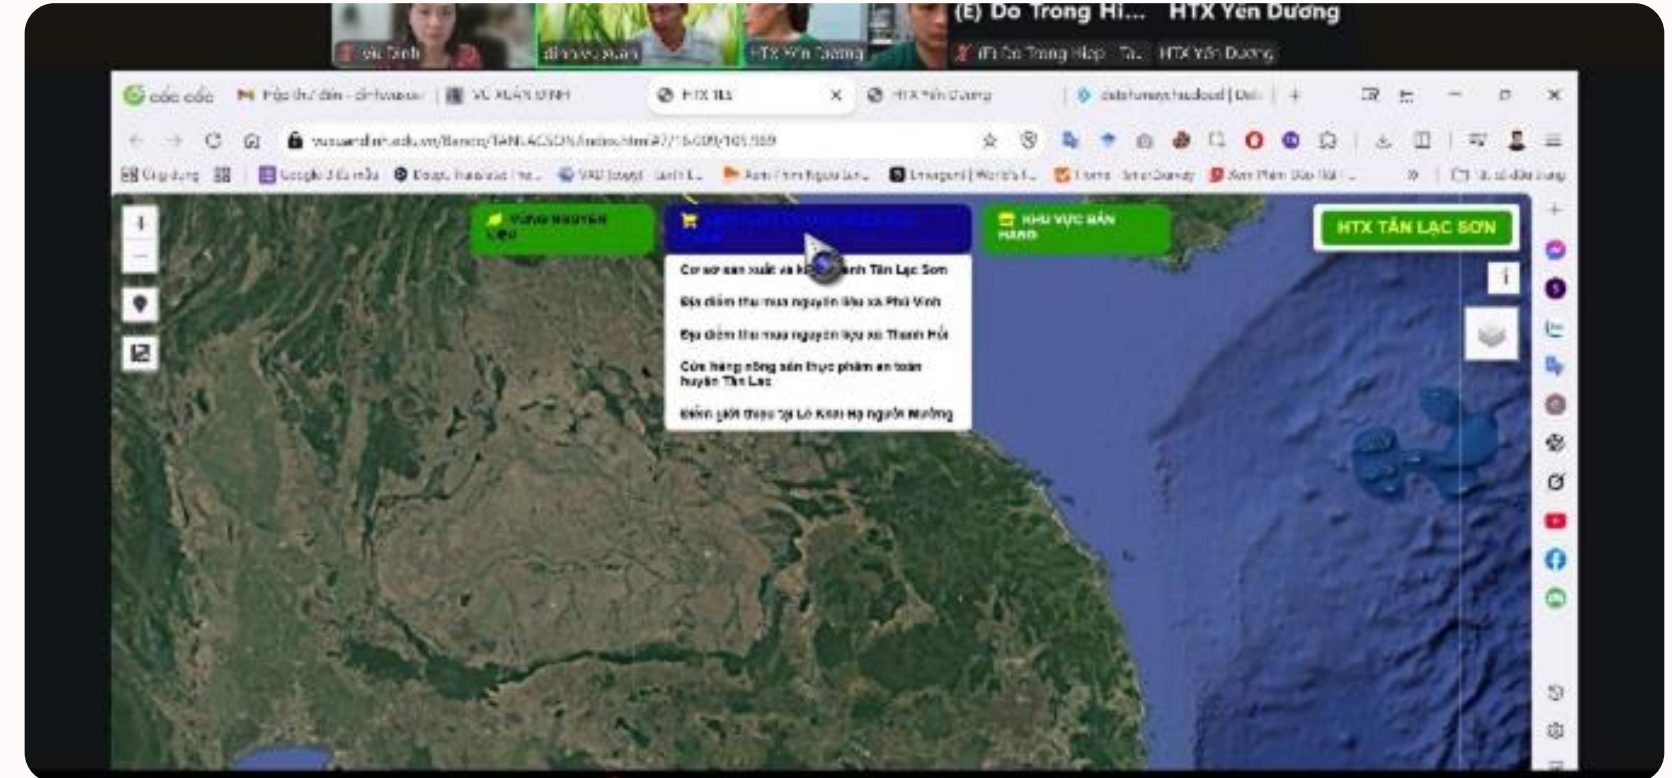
(E) Do Trong Hi... HTX Yên Dương

vu Binh

dinh vu xuan

HTX Yên Dương

(E) Đỗ Trọng Hiệp - Tr... HTX Yên Dương

Cốc Cốc

Hộp thư đến - dinhvuxua

VŨ XUÂN ĐỊNH

HTX TLS

HTX Yên Dương

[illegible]

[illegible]

VÙNG NGUYÊN LIỆU

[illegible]

KHU VỰC BÁN HÀNG

HTX TÂN LẠC SƠN

Cơ sở sản xuất và k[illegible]nh Tân Lạc Sơn

Địa điểm thu mua nguyên liệu xã Phú Vinh

Địa điểm thu mua nguyên liệu xã Thanh Hối

Cửa hàng nông sản thực phẩm an toàn huyện Tân Lạc

Điểm giới thiệu tại Lò Kiao Hạ nguồn Mường

+

−

i